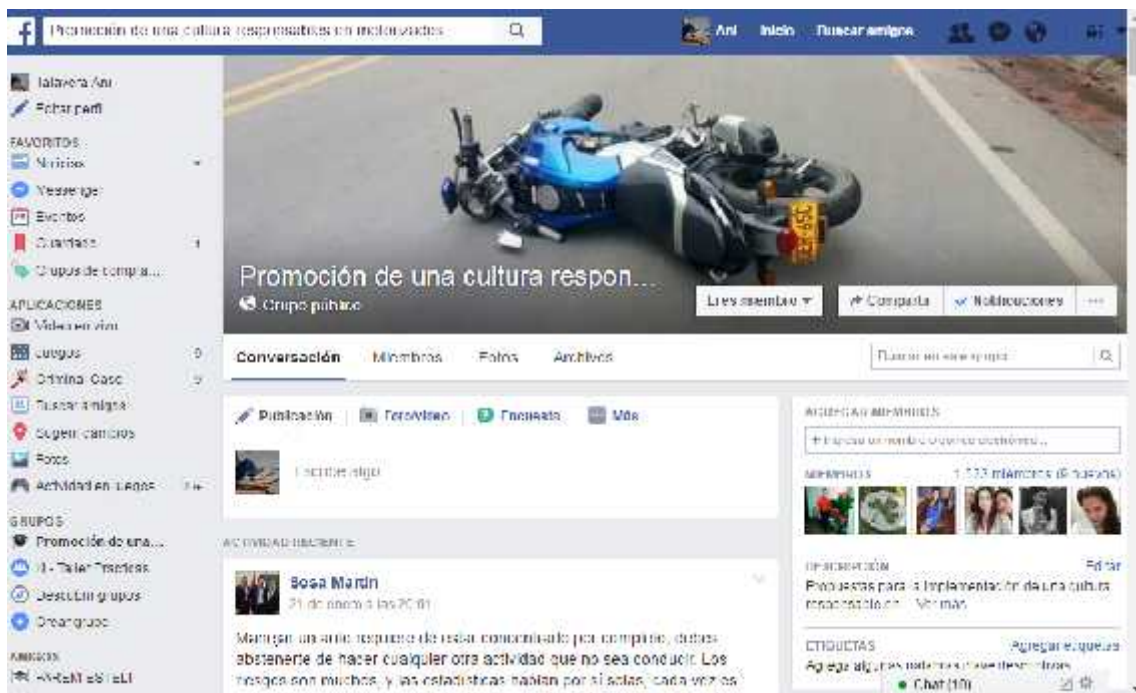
Promoción de una cultura responsable en motorizados
Ani Inicio Buscar amigos

Talavera Ani
Editar perfil
FAVORITOS
Noticias
Messenger
Eventos
Guardado 1
Grupos de compra...
APLICACIONES
Video en vivo
Juegos 9
Oficina Casa 9
Buscar amigos
Sugerir cambios
Fotos
Actividad en juegos 20+
GRUPOS
Promoción de una...
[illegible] Taller Prácticas
Descubrir grupos
Crear grupo
AMIGOS
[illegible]

Promoción de una cultura respon...
Grupo público
Eres miembro
Compartir
Notificaciones
...

Conversación Miembros Fotos Archivos
Buscar en este grupo

Publicación Foto/video Encuesta Más
Escribe algo...

ACTIVIDAD RECIENTE
Sosa Martin
21 de enero a las 20:01
Manejar un auto requiere de estar concentrado por completo, debes abstenerte de hacer cualquier otra actividad que no sea conducir. Los riesgos son muchos, y las estadísticas hablan por sí solas, cada vez es

AGREGAR MIEMBROS
+ Ingresa un nombre o correo electrónico...
MIEMBROS 1.123 miembros (8 nuevos)
DESCRIPCIÓN Editar
Propuestas para la implementación de una cultura responsable en... Ver más
ETIQUETAS Agregar etiquetas
Agrega algunas palabras clave descriptivas
Chat (10)